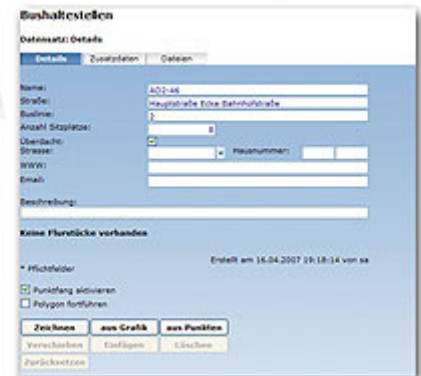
Bushaltestellen

Datensatz: Details

Details | Zusatzdaten | Dateien

Name: AO2-46

Straße: Hauptstraße Ecke Bahnhofstraße

Buslinie: 2

Anzahl Sitzplätze: 8

Überdacht:

Strasse: Hausnummer:

WWW:

Email:

Beschreibung:

Keine Flurstücke vorhanden

Erstellt am 16.04.2007 19:18:14 von sa

* Pflichtfelder

Punktfang aktivieren

Polygon fortführen

Zeichnen | aus Grafik | aus Punkten

Verschieben | Einfügen | Löschen

Zurücksetzen